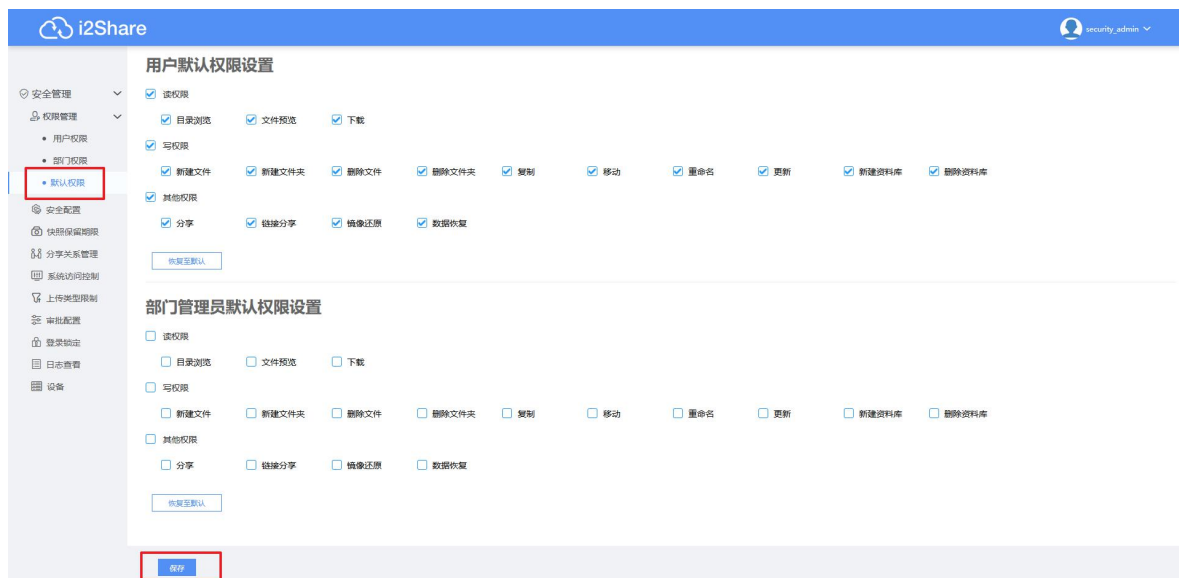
i2Share

security_admin

安全管理
权限管理
用户权限
部门权限
默认权限
安全配置
快照保留期限
分享关系管理
系统访问控制
上传类型限制
审批配置
登录锁定
日志查看
设备

用户默认权限设置

读权限
目录浏览 文件预览 下载
写权限
新建文件 新建文件夹 删除文件 删除文件夹 复制 移动 重命名 更新 新建资料库 删除资料库
其他权限
分享 链接分享 镜像还原 数据恢复

恢复至默认

部门管理员默认权限设置

读权限
目录浏览 文件预览 下载
写权限
新建文件 新建文件夹 删除文件 删除文件夹 复制 移动 重命名 更新 新建资料库 删除资料库
其他权限
分享 链接分享 镜像还原 数据恢复

恢复至默认

保存